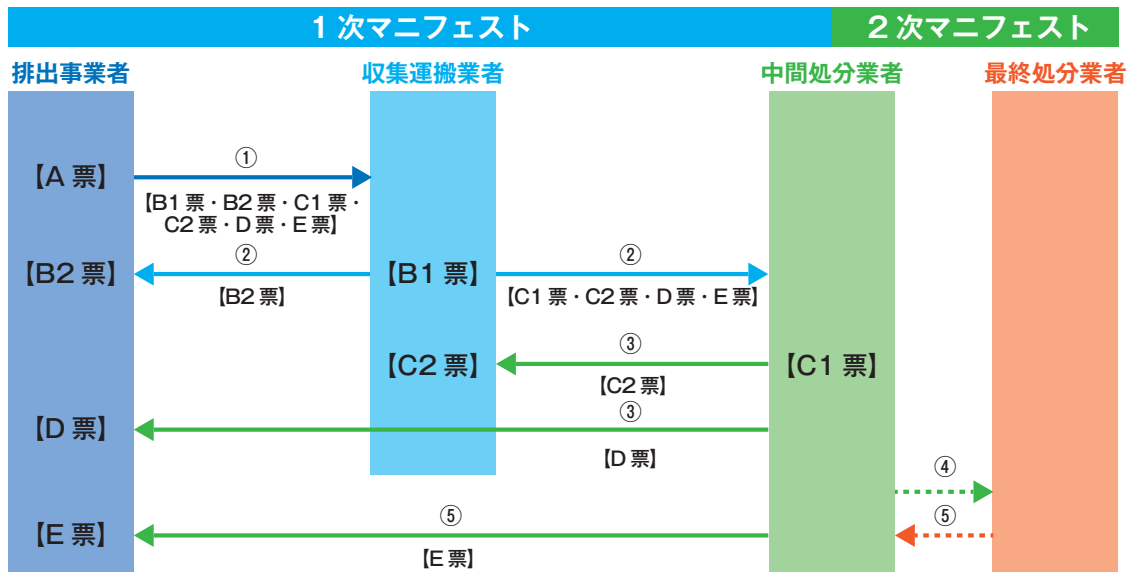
1 次マニフェスト

2 次マニフェスト

排出事業者

収集運搬業者

中間処分業者

最終処分業者

【A 票】

①

【B1 票・B2 票・C1 票・C2 票・D 票・E 票】

【B2 票】

②

【B2 票】

【B1 票】

②

【C1 票・C2 票・D 票・E 票】

【C2 票】

③

【C2 票】

【C1 票】

【D 票】

③

【D 票】

④

【E 票】

⑤

【E 票】

⑤